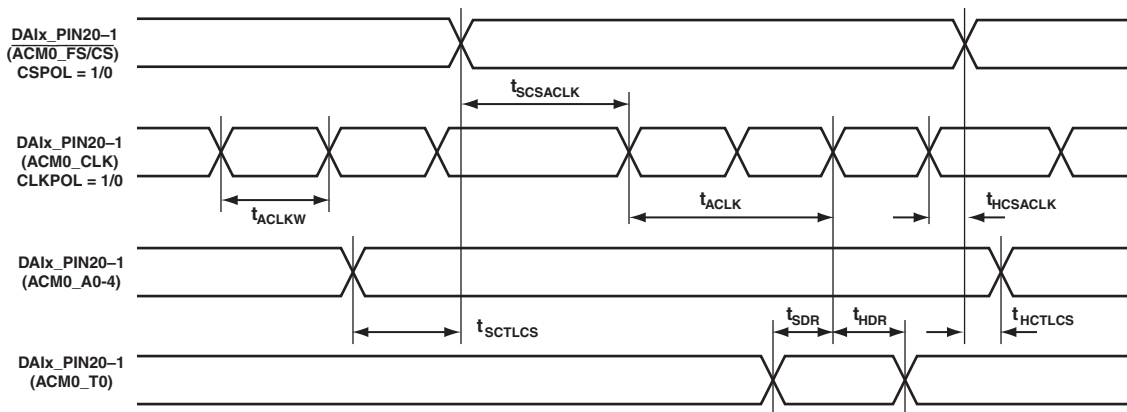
DAIx_PIN20–1
(ACM0_FS/CS)
CSPOL = 1/0

$t_{SCSACLK}$

DAIx_PIN20–1
(ACM0_CLK)
CLKPOL = 1/0

$t_{ACLKW}$

$t_{ACLK}$

$t_{HCSACLK}$

DAIx_PIN20–1
(ACM0_A0-4)

$t_{SCTLCS}$

$t_{SDR}$

$t_{HDR}$

$t_{HCTLCS}$

DAIx_PIN20–1
(ACM0_T0)